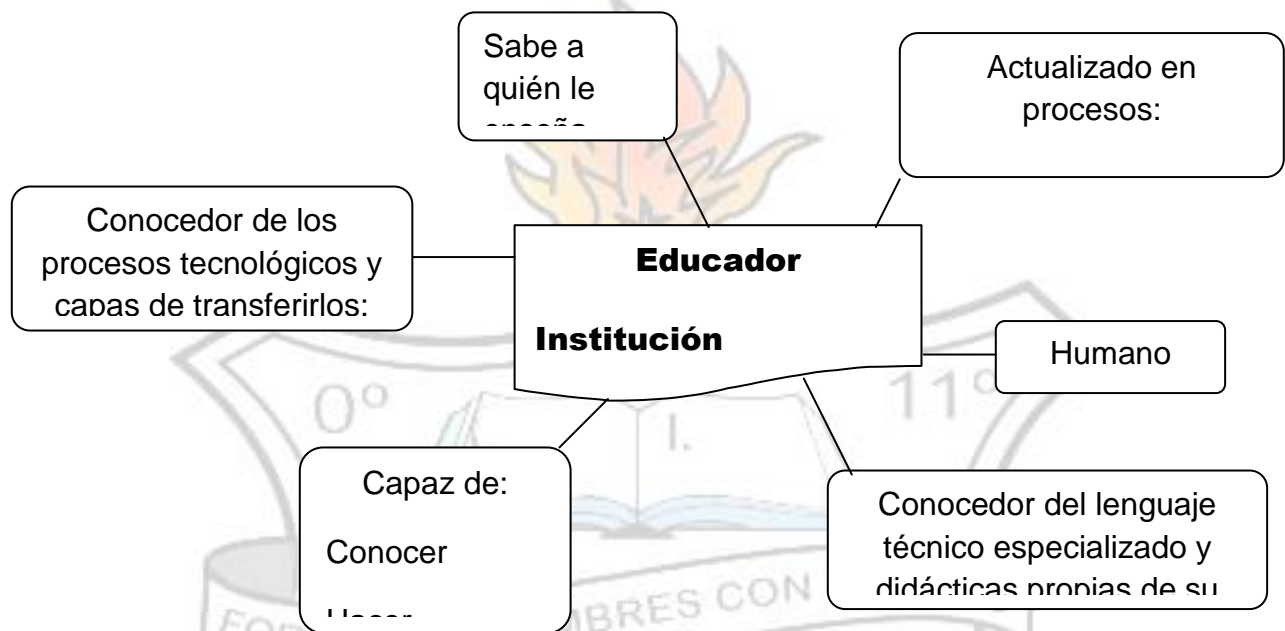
Sabe a quién le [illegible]

Actualizado en procesos:

Conocedor de los procesos tecnológicos y capas de transferirlos:

Educador

Institución

Humano

0°

11°

I.

Capaz de:

Conocer

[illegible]

Conocedor del lenguaje técnico especializado y didácticas propias de su

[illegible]BRES CON